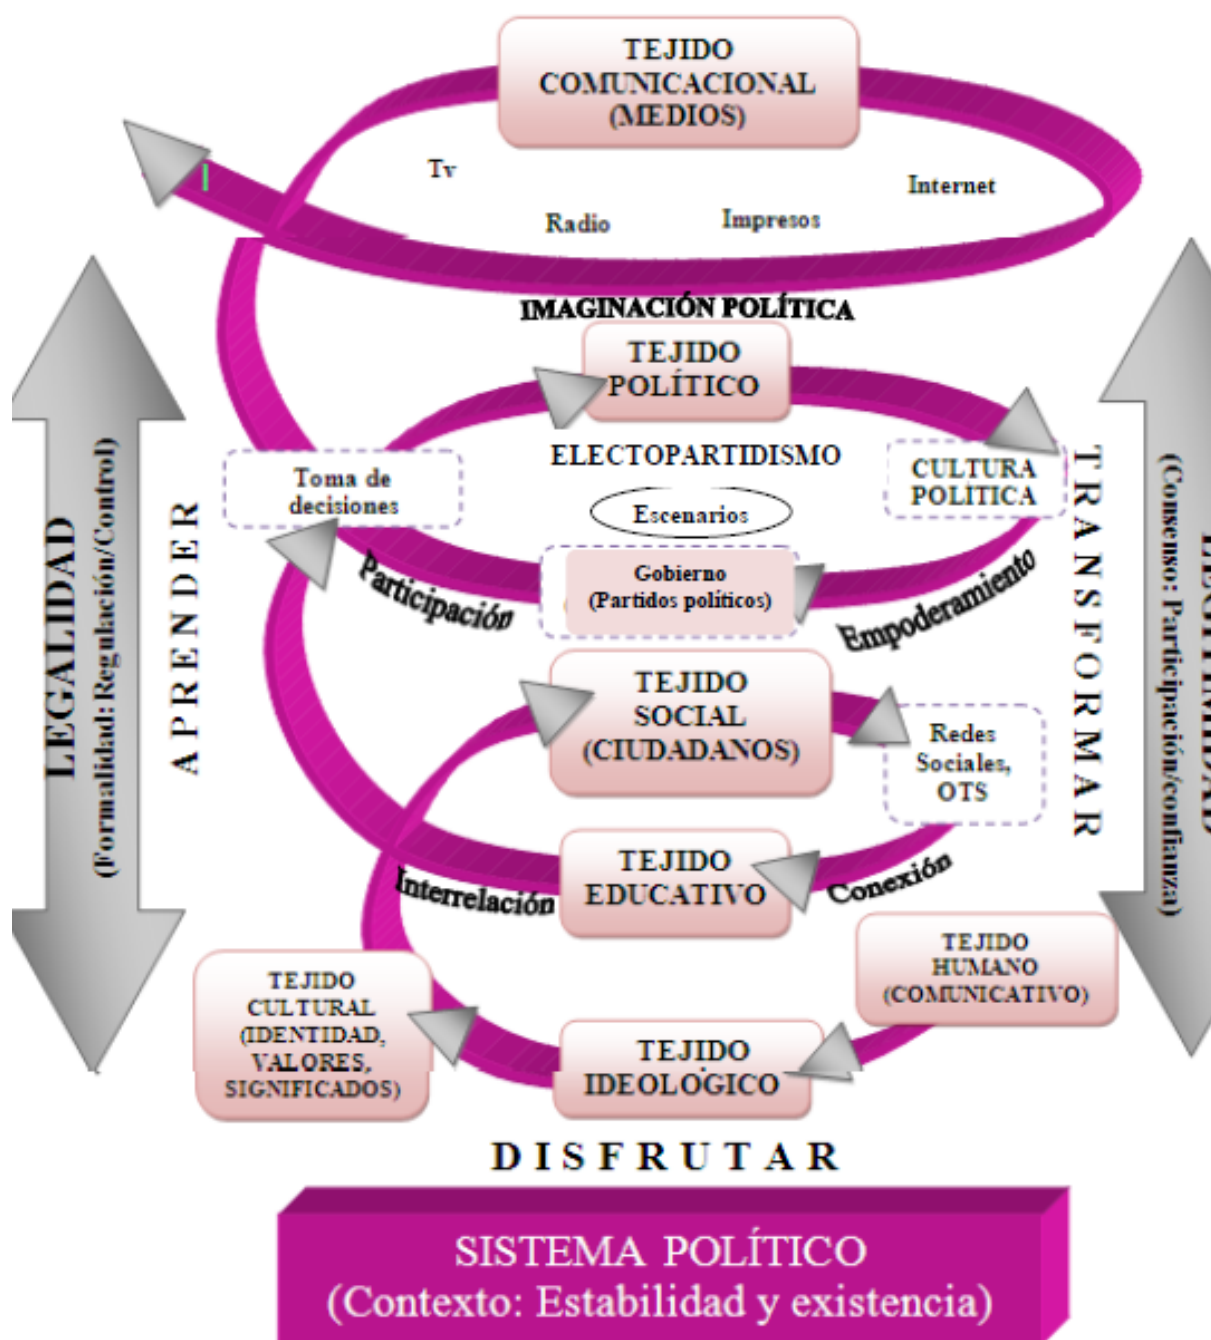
TEJIDO COMUNICACIONAL (MEDIOS)

Tv

Internet

Radio

Impresos

IMAGINACIÓN POLÍTICA

TEJIDO POLÍTICO

ELECTOPARTIDISMO

Toma de decisiones

CULTURA POLÍTICA

Escenarios

Gobierno (Partidos políticos)

Participación

Empoderamiento

TEJIDO SOCIAL (CIUDADANOS)

Redes Sociales, OTS

TEJIDO EDUCATIVO

Interrelación

Conexión

TEJIDO HUMANO (COMUNICATIVO)

TEJIDO CULTURAL (IDENTIDAD, VALORES, SIGNIFICADOS)

TEJIDO IDEOLÓGICO

LEGALIDAD (Formalidad: Regulación/Control)

APRENDER

TRANSFORMAR

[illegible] (Consenso: Participación/confianza)

DISFRUTAR

SISTEMA POLÍTICO (Contexto: Estabilidad y existencia)